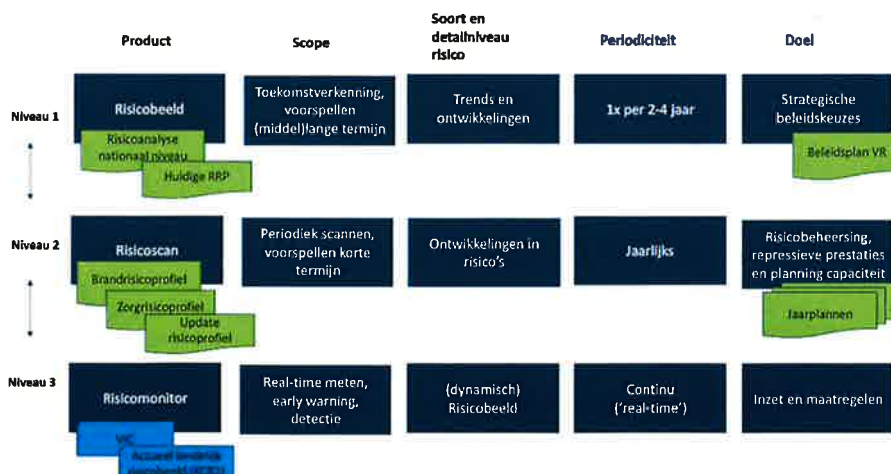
| | Product | Scope | Soort en detailniveau risico | Periodiciteit | Doel |
|---|---|---|---|---|---|
| Niveau 1 | Risicobeeld<br>Risicoanalyse nationaal niveau<br>Huidige RRP | Toekomstverkenning, voorspellen (middel)lange termijn | Trends en ontwikkelingen | 1x per 2-4 jaar | Strategische beleidskeuzes<br>Beleidsplan VR |
| Niveau 2 | Risicoscan<br>Brandrisicoprofiel<br>Zorgrisicoprofiel<br>Update risicoprofiel | Periodiek scannen, voorspellen korte termijn | Ontwikkelingen in risico's | Jaarlijks | Risicobeheersing, repressieve prestaties en planning capaciteit<br>Jaarplannen |
| Niveau 3 | Risicomonitor<br>VIC<br>Actueel landelijk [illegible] | Real-time meten, early warning, detectie | (dynamisch) Risicobeeld | Continu ('real-time') | Inzet en maatregelen |